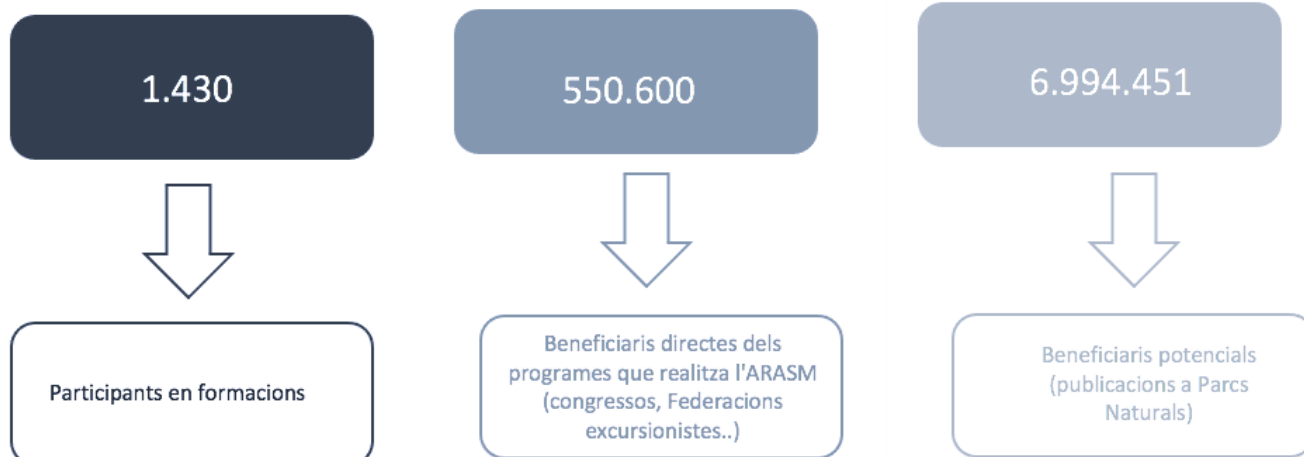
1.430

550.600

6.994.451

Participants en formacions

Beneficiaris directes dels programes que realitza l'ARASM (congressos, Federacions excursionistes..)

Beneficiaris potencials (publicacions a Parcs Naturals)